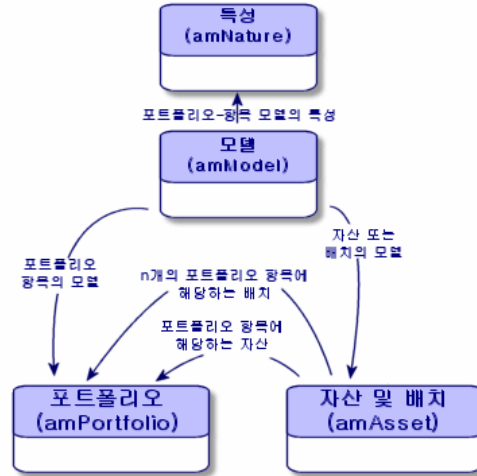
특성
(amNature)

포트폴리오-항목 모델의 특성

모델
(amModel)

포트폴리오
항목의 모델

n개의 포트폴리오 항목에
해당하는 배치

자산 또는
배치의 모델

포트폴리오 항목에
해당하는 자산

포트폴리오
(amPortfolio)

자산 및 배치
(amAsset)